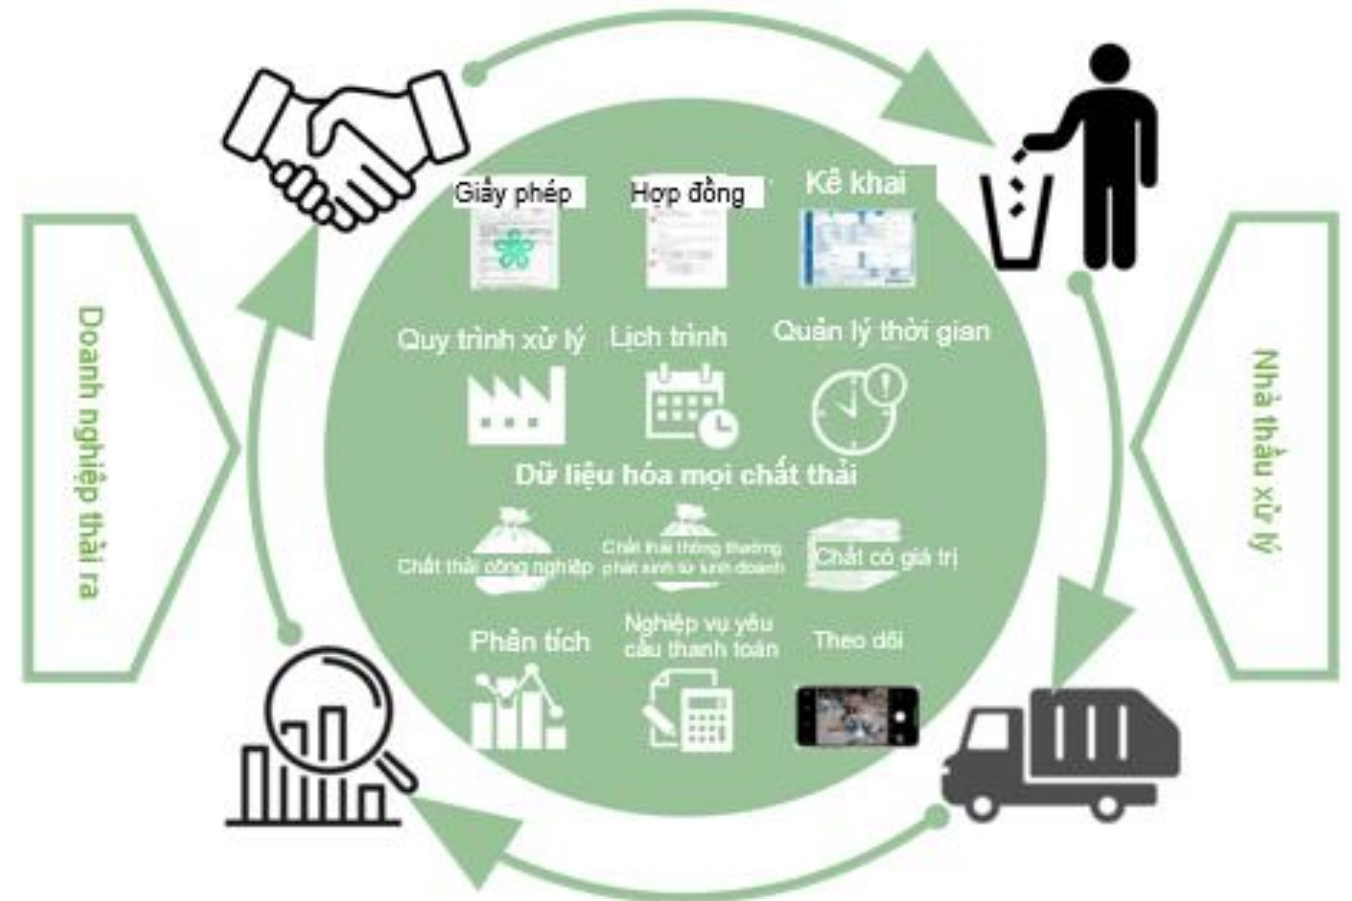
Doanh nghiệp thải ra

Giấy phép

Hợp đồng

Kê khai

Quy trình xử lý

Lịch trình

Quản lý thời gian

Dữ liệu hóa mọi chất thải

Chất thải công nghiệp

Chất thải thông thường phát sinh từ kinh doanh

Chất có giá trị

Phân tích

Nghiệp vụ yêu cầu thanh toán

Theo dõi

Nhà thầu xử lý